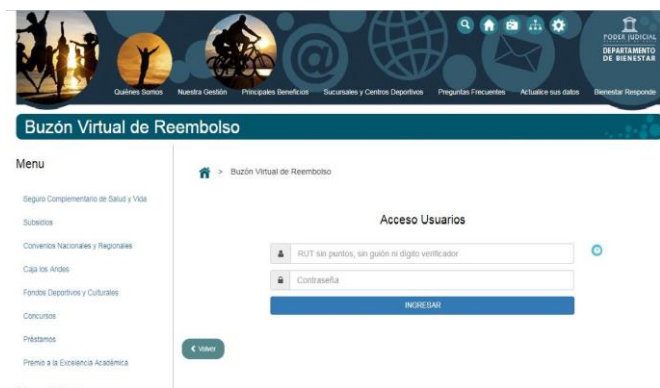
PODER JUDICIAL
DEPARTAMENTO DE BIENESTAR

Quiénes Somos Nuestra Gestión Principales Beneficios Sucursales y Centros Deportivos Preguntas Frecuentes Actualice sus datos Bienestar Responde

Buzón Virtual de Reembolso

Menu

Seguro Complementario de Salud y Vida
Subsidios
Convenios Nacionales y Regionales
Caja los Andes
Fondos Deportivos y Culturales
Concursos
Préstamos
Premio a la Excelencia Académica

> Buzón Virtual de Reembolso

Acceso Usuarios

RUT sin puntos, sin guión ni dígito verificador

Contraseña

INGRESAR

Volver